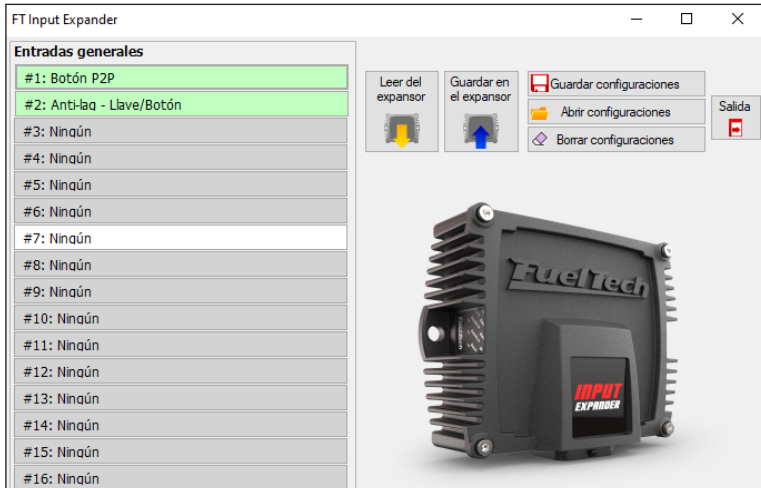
FT Input Expander

Entradas generales

#1: Botón P2P
#2: Anti-lag - Llave/Botón
#3: Ningún
#4: Ningún
#5: Ningún
#6: Ningún
#7: Ningún
#8: Ningún
#9: Ningún
#10: Ningún
#11: Ningún
#12: Ningún
#13: Ningún
#14: Ningún
#15: Ningún
#16: Ningún

Leer del expansor

Guardar en el expansor

Guardar configuraciones

Abrir configuraciones

Borrar configuraciones

Salida

FuelTech

INPUT EXPANDER